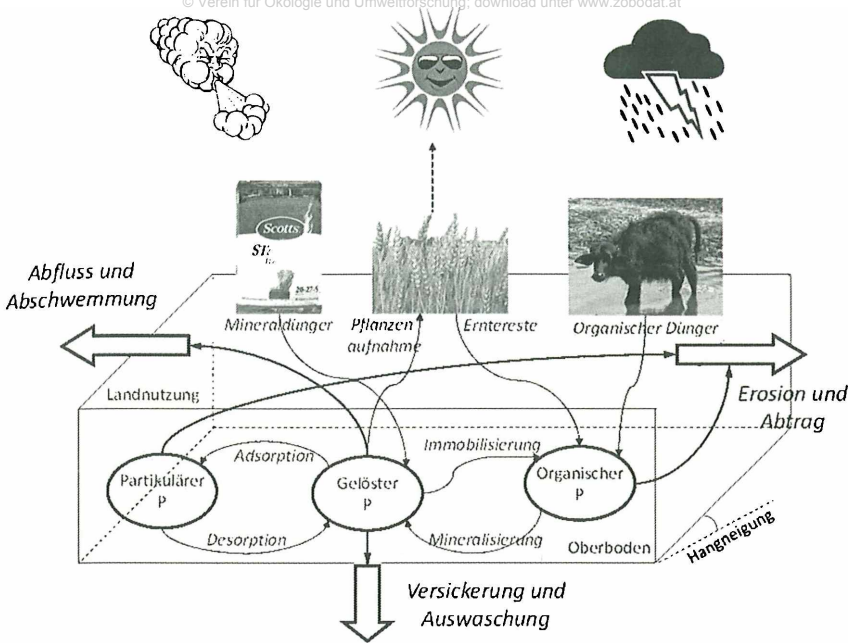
© Verein für Ökologie und Umweltforschung; download unter www.zobodat.at

Abfluss und Abschwemmung

Scotts

20-27-5

Mineraldünger

Pflanzen aufnahme

Erntereste

Organischer Dünger

Erosion und Abtrag

Landnutzung

Adsorption

Immobilisierung

Partikulärer P

Gelöster P

Organischer P

Desorption

Mineralisierung

Oberboden

Hangneigung

Versickerung und Auswaschung